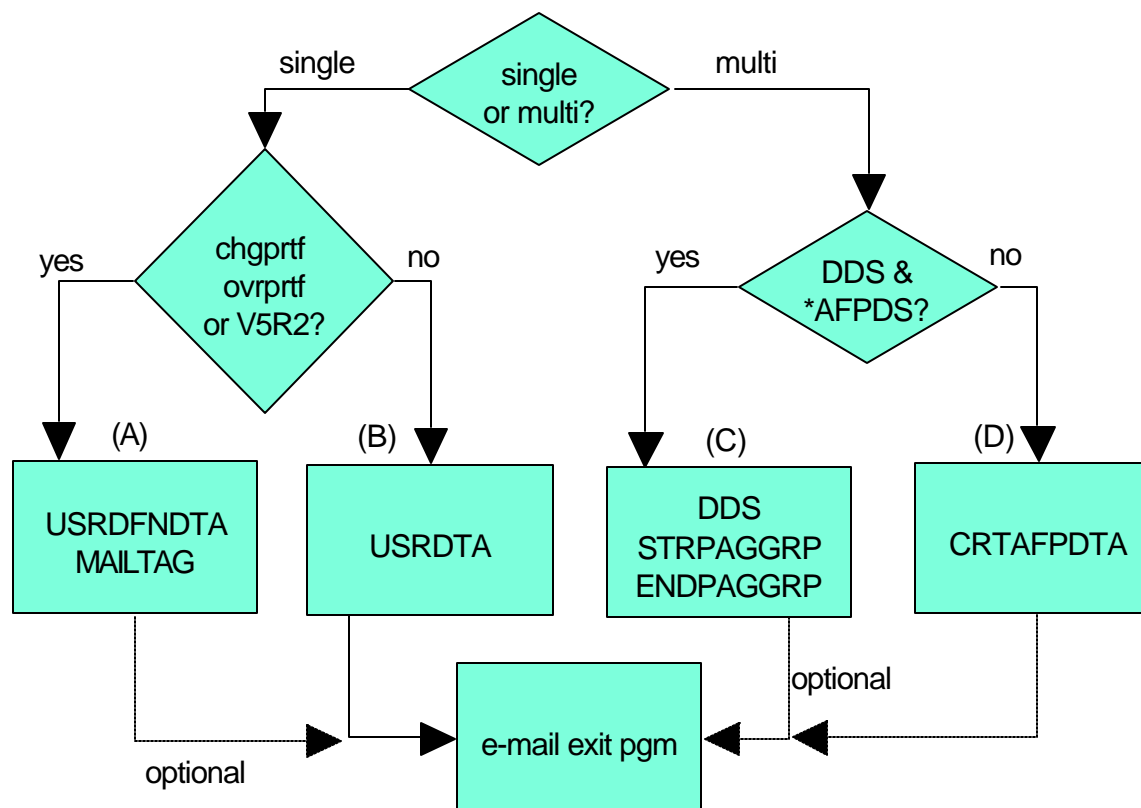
single

single or multi?

multi

chgprtf ovrprtf or V5R2?

yes

no

DDS & *AFPDS?

yes

no

(A)

USRDFNDTA MAILTAG

(B)

USRDTA

(C)

DDS STRPAGGRP ENDPAGGRP

(D)

CRTAFPDTA

optional

e-mail exit pgm

optional